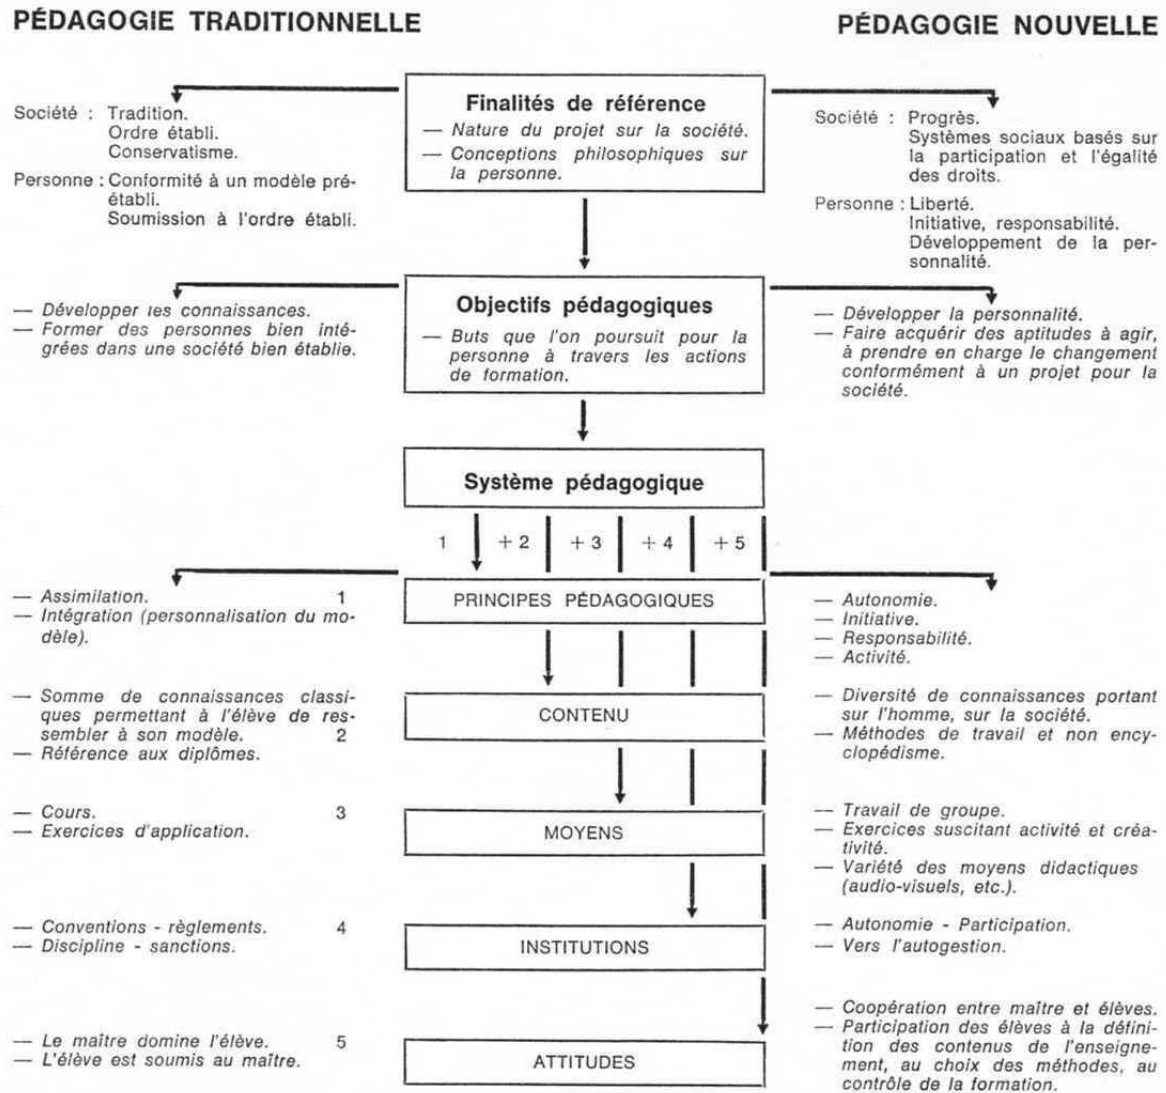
PÉDAGOGIE TRADITIONNELLE

PÉDAGOGIE NOUVELLE

Finalités de référence
— Nature du projet sur la société.
— Conceptions philosophiques sur la personne.

Société : Tradition.
Ordre établi.
Conservatisme.

Personne : Conformité à un modèle préétabli.
Soumission à l'ordre établi.

Société : Progrès.
Systèmes sociaux basés sur la participation et l'égalité des droits.

Personne : Liberté.
Initiative, responsabilité.
Développement de la personnalité.

Objectifs pédagogiques
— Buts que l'on poursuit pour la personne à travers les actions de formation.

— Développer les connaissances.
— Former des personnes bien intégrées dans une société bien établie.

— Développer la personnalité.
— Faire acquérir des aptitudes à agir, à prendre en charge le changement conformément à un projet pour la société.

Système pédagogique

1 | + 2 | + 3 | + 4 | + 5

PRINCIPES PÉDAGOGIQUES

— Assimilation. 1
— Intégration (personnalisation du modèle).

— Autonomie.
— Initiative.
— Responsabilité.
— Activité.

CONTENU

— Somme de connaissances classiques permettant à l'élève de ressembler à son modèle. 2
— Référence aux diplômes.

— Diversité de connaissances portant sur l'homme, sur la société.
— Méthodes de travail et non encyclopédisme.

MOYENS

— Cours. 3
— Exercices d'application.

— Travail de groupe.
— Exercices suscitant activité et créativité.
— Variété des moyens didactiques (audio-visuels, etc.).

INSTITUTIONS

— Conventions - règlements. 4
— Discipline - sanctions.

— Autonomie - Participation.
— Vers l'autogestion.

ATTITUDES

— Le maître domine l'élève. 5
— L'élève est soumis au maître.

— Coopération entre maître et élèves.
— Participation des élèves à la définition des contenus de l'enseignement, au choix des méthodes, au contrôle de la formation.